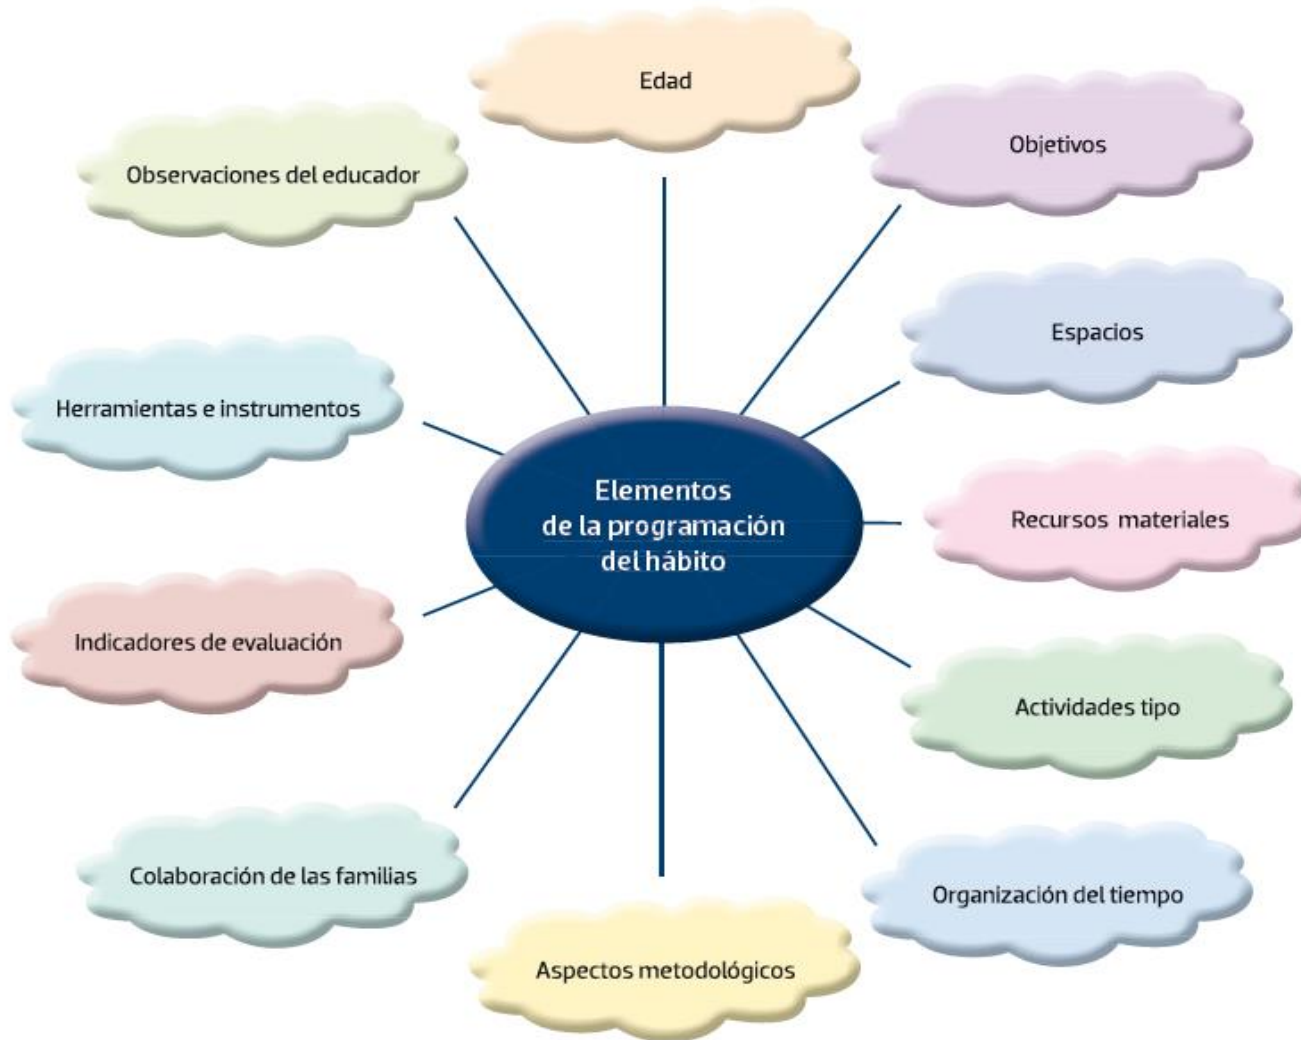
Elementos de la programación del hábito

Edad

Objetivos

Espacios

Recursos materiales

Actividades tipo

Organización del tiempo

Aspectos metodológicos

Colaboración de las familias

Indicadores de evaluación

Herramientas e instrumentos

Observaciones del educador